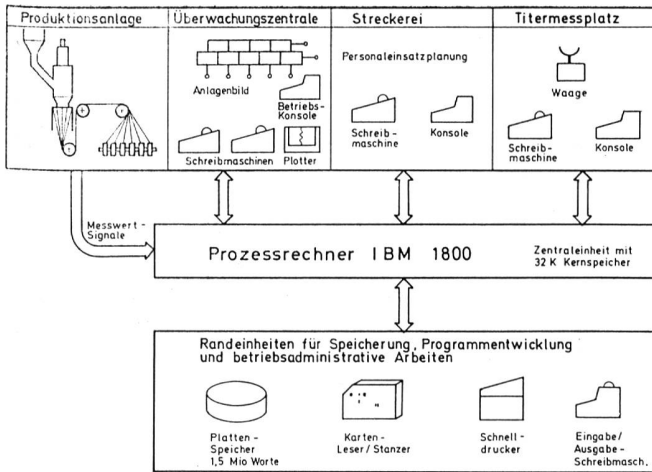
Produktionsanlage

Überwachungszentrale

Anlagenbild

Betriebs-Konsole

Schreibmaschinen

Plotter

Streckerei

Personaleinsatzplanung

Schreibmaschine

Konsole

Titermessplatz

Waage

Schreibmaschine

Konsole

Messwert-Signale

Prozessrechner IBM 1800

Zentraleinheit mit 32 K Kernspeicher

Randeinheiten für Speicherung, Programmentwicklung und betriebsadministrative Arbeiten

Platten-Speicher 1,5 Mio Worte

Karten-Leser / Stanzer

Schnelldrucker

Eingabe/ Ausgabe-Schreibmasch.